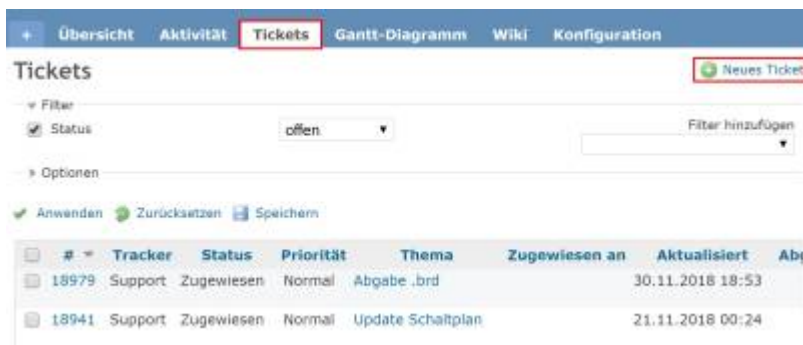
+ Übersicht Aktivität Tickets Gantt-Diagramm Wiki Konfiguration

Tickets

Neues Ticket

Filter

Status offen

Filter hinzufügen

Optionen

Anwenden Zurücksetzen Speichern

| # | Tracker | Status | Priorität | Thema | Zugewiesen an | Aktualisiert | Ab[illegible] |
|---|---|---|---|---|---|---|---|
| 18979 | Support | Zugewiesen | Normal | Abgabe .brd | | 30.11.2018 18:53 | |
| 18941 | Support | Zugewiesen | Normal | Update Schaltplan | | 21.11.2018 00:24 | |